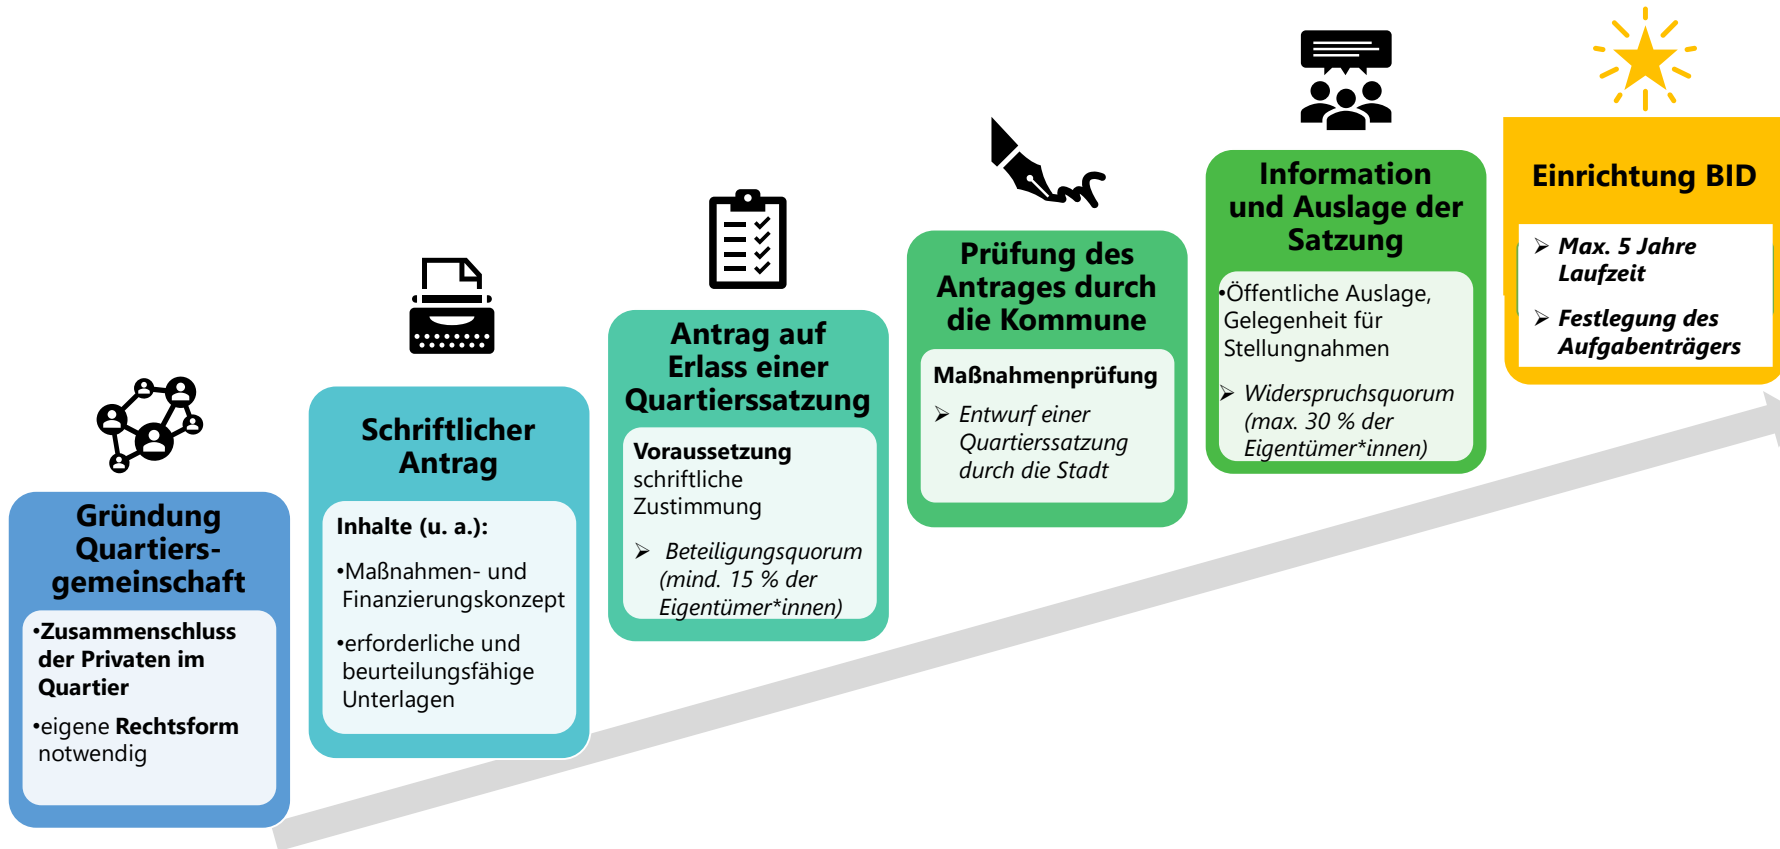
Gründung Quartiers-gemeinschaft

•Zusammenschluss der Privaten im Quartier

•eigene Rechtsform notwendig

Schriftlicher Antrag

Inhalte (u. a.):

•Maßnahmen- und Finanzierungskonzept

•erforderliche und beurteilungsfähige Unterlagen

Antrag auf Erlass einer Quartierssatzung

Voraussetzung schriftliche Zustimmung

➢ Beteiligungsquorum (mind. 15 % der Eigentümer*innen)

Prüfung des Antrages durch die Kommune

Maßnahmenprüfung

➢ Entwurf einer Quartierssatzung durch die Stadt

Information und Auslage der Satzung

•Öffentliche Auslage, Gelegenheit für Stellungnahmen

➢ Widerspruchsquorum (max. 30 % der Eigentümer*innen)

Einrichtung BID

➢ Max. 5 Jahre Laufzeit

➢ Festlegung des Aufgabenträgers